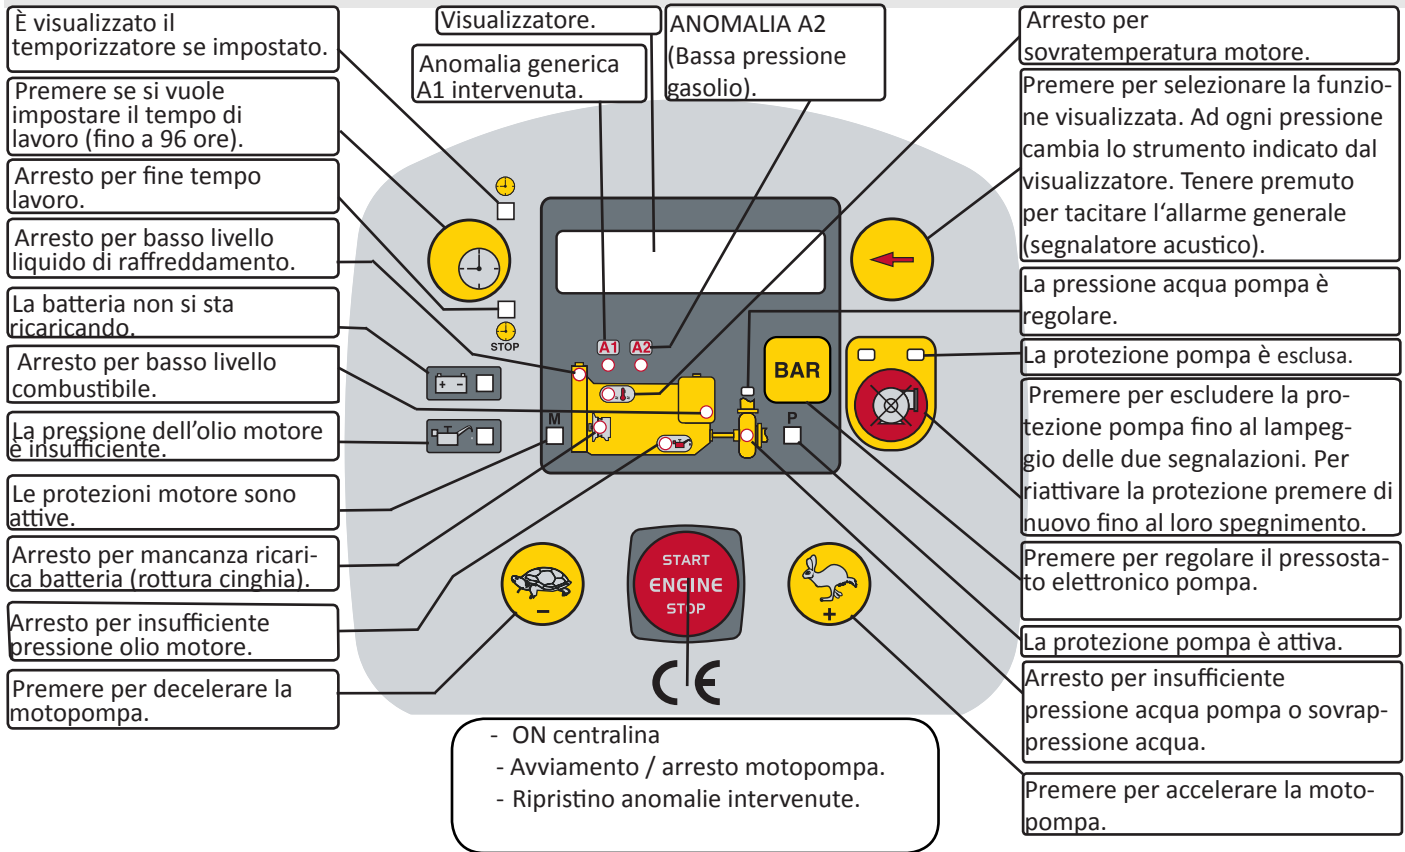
È visualizzato il temporizzatore se impostato.

Visualizzatore.

Anomalia generica A1 intervenuta.

ANOMALIA A2 (Bassa pressione gasolio).

Arresto per sovratemperatura motore.

Premere se si vuole impostare il tempo di lavoro (fino a 96 ore).

Premere per selezionare la funzione visualizzata. Ad ogni pressione cambia lo strumento indicato dal visualizzatore. Tenere premuto per tacitare l'allarme generale (segnalatore acustico).

Arresto per fine tempo lavoro.

Arresto per basso livello liquido di raffreddamento.

La pressione acqua pompa è regolare.

La batteria non si sta ricaricando.

STOP

A1 A2

BAR

La protezione pompa è esclusa.

Arresto per basso livello combustibile.

Premere per escludere la protezione pompa fino al lampeggio delle due segnalazioni. Per riattivare la protezione premere di nuovo fino al loro spegnimento.

M

P

La pressione dell'olio motore è insufficiente.

Le protezioni motore sono attive.

Arresto per mancanza ricarica batteria (rottura cinghia).

Premere per regolare il pressostato elettronico pompa.

START ENGINE STOP

–

+

Arresto per insufficiente pressione olio motore.

La protezione pompa è attiva.

Arresto per insufficiente pressione acqua pompa o sovrappressione acqua.

Premere per decelerare la motopompa.

CE

- ON centralina
- Avviamento / arresto motopompa.
- Ripristino anomalie intervenute.

Premere per accelerare la motopompa.